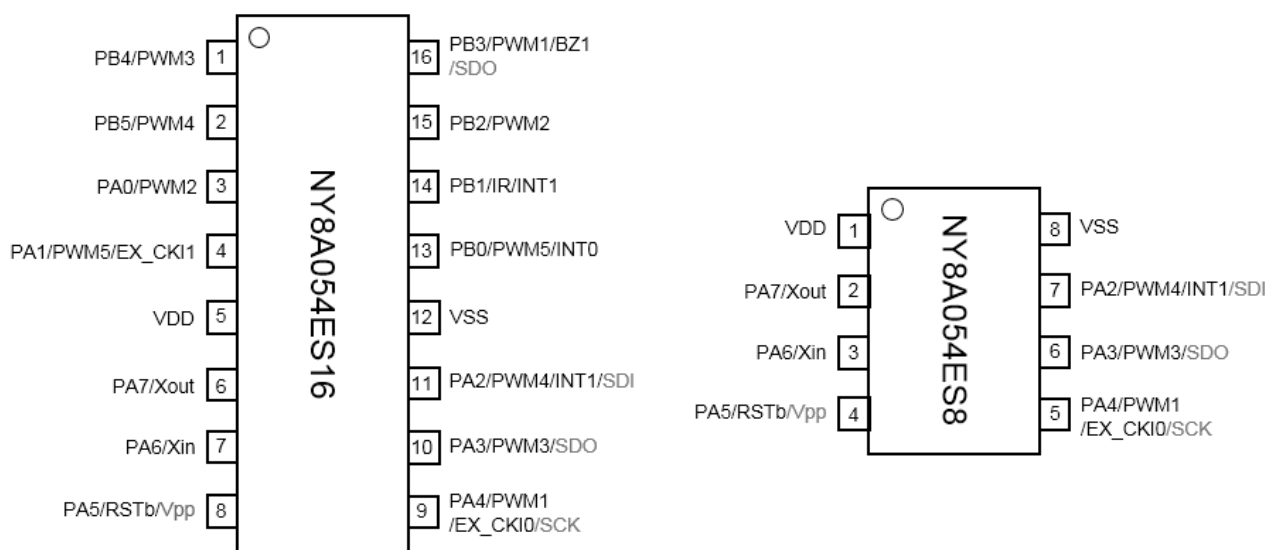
PB4/PWM3 1
PB5/PWM4 2
PA0/PWM2 3
PA1/PWM5/EX_CKI1 4
VDD 5
PA7/Xout 6
PA6/Xin 7
PA5/RSTb/Vpp 8

NY8A054ES16

16 PB3/PWM1/BZ1 /SDO
15 PB2/PWM2
14 PB1/IR/INT1
13 PB0/PWM5/INT0
12 VSS
11 PA2/PWM4/INT1/SDI
10 PA3/PWM3/SDO
9 PA4/PWM1 /EX_CKI0/SCK

VDD 1
PA7/Xout 2
PA6/Xin 3
PA5/RSTb/Vpp 4

NY8A054ES8

8 VSS
7 PA2/PWM4/INT1/SDI
6 PA3/PWM3/SDO
5 PA4/PWM1 /EX_CKI0/SCK